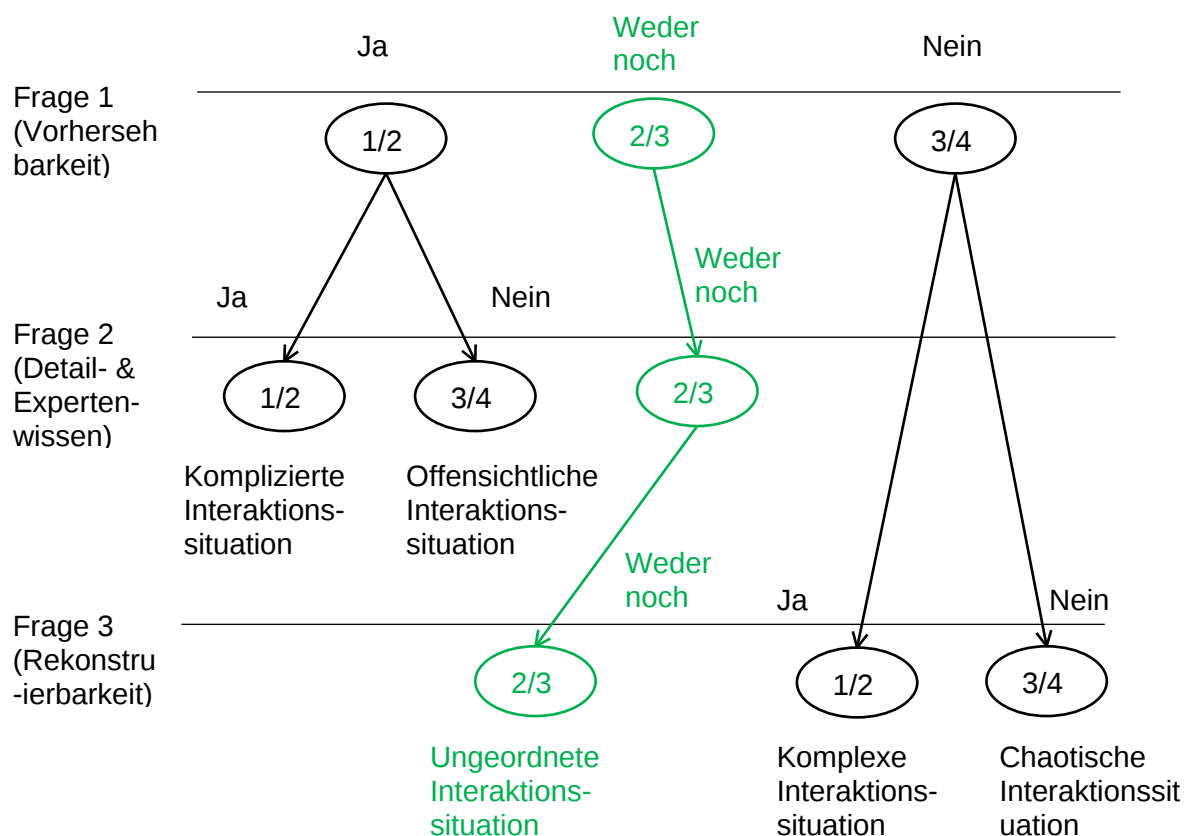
Ja

Weder noch

Nein

Frage 1 (Vorherseh barkeit)

1/2

2/3

3/4

Weder noch

Ja

Nein

Frage 2 (Detail- & Experten-wissen)

1/2

3/4

2/3

Komplizierte Interaktions-situation

Offensichtliche Interaktions-situation

Weder noch

Ja

Nein

Frage 3 (Rekonstru -ierbarkeit)

2/3

1/2

3/4

Ungeordnete Interaktions-situation

Komplexe Interaktions-situation

Chaotische Interaktionssit uation